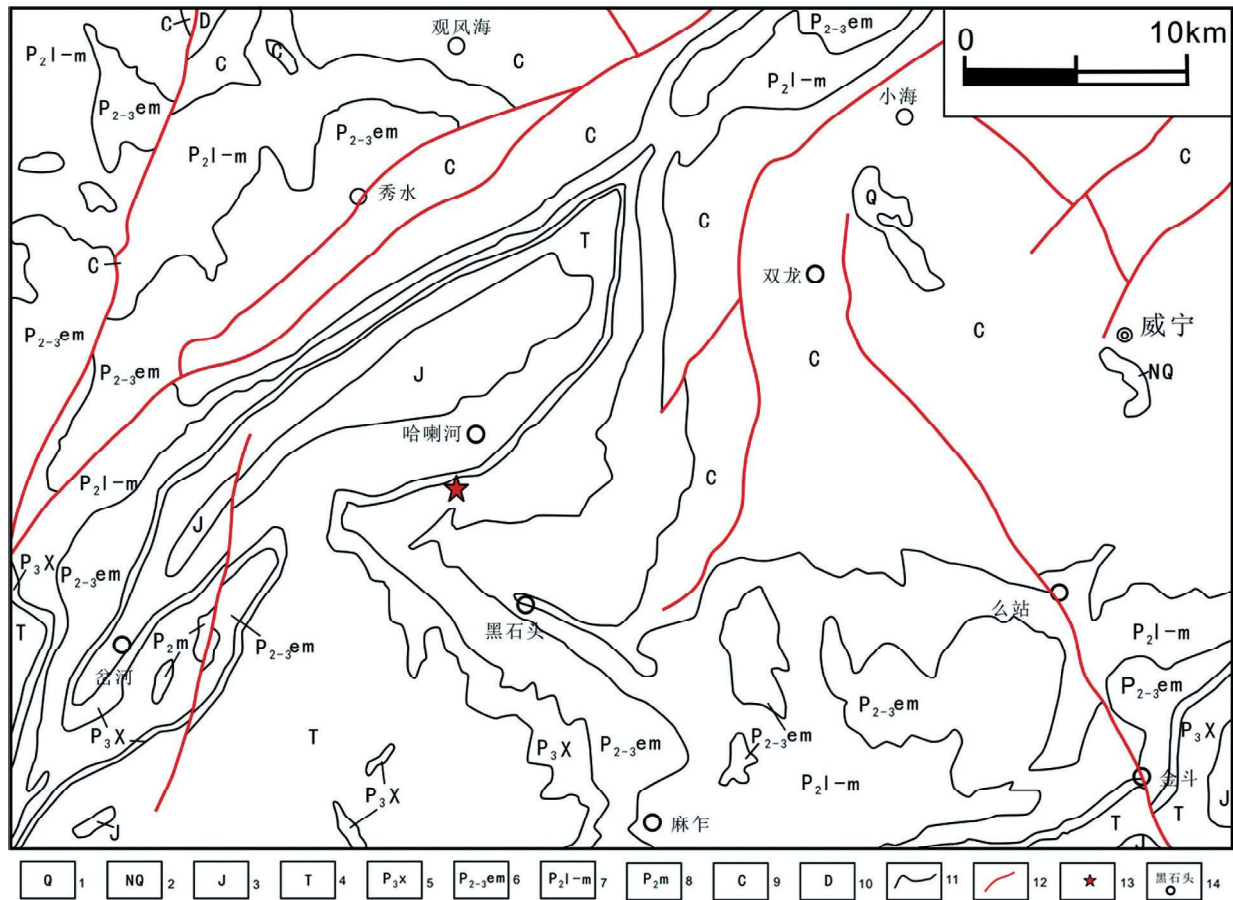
0 10km

C D
$P_2l-m$
C
C
$P_{2-3}em$
观风海
C
$P_{2-3}em$
$P_2l-m$
小海
$P_{2-3}em$
$P_2l-m$
C
C
秀水
C
C
Q
T
C
双龙
C
威宁
$P_{2-3}em$
C
NQ
$P_{2-3}em$
J
哈喇河
$P_2l-m$
C
J
$P_3X$
$P_{2-3}em$
T
黑石头
么站
$P_2l-m$
$P_2m$
$P_{2-3}em$
岔河
$P_{2-3}em$
$P_{2-3}em$
$P_3X$
$P_3X$
$P_{2-3}em$
$P_{2-3}em$
$P_3X$
T
$P_3X$
$P_2l-m$
金斗
J
麻乍
J
T
T

Q 1 NQ 2 J 3 T 4 $P_3x$ 5 $P_{2-3}em$ 6 $P_2l-m$ 7 $P_2m$ 8 C 9 D 10 11 12 13 黑石头 14